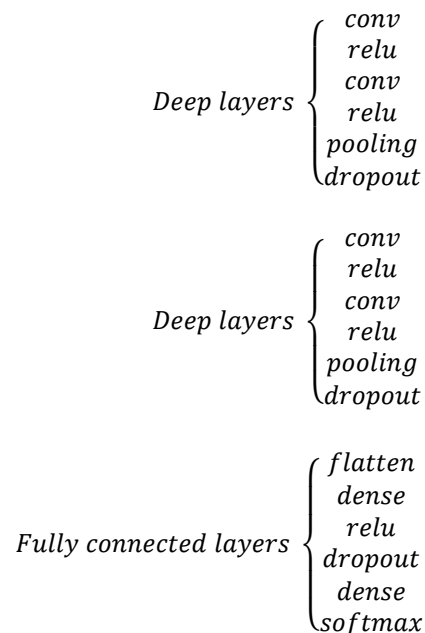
$Deep\ layers \begin{cases} conv \\ relu \\ conv \\ relu \\ pooling \\ dropout \end{cases}$

$Deep\ layers \begin{cases} conv \\ relu \\ conv \\ relu \\ pooling \\ dropout \end{cases}$

$Fully\ connected\ layers \begin{cases} flatten \\ dense \\ relu \\ dropout \\ dense \\ softmax \end{cases}$